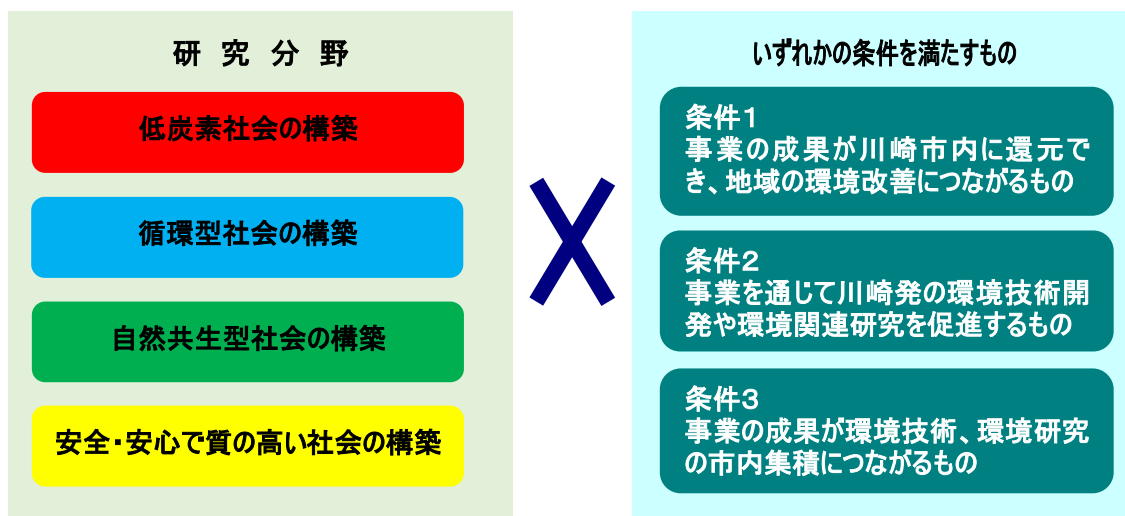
研究分野

低炭素社会の構築

循環型社会の構築

自然共生型社会の構築

安全・安心で質の高い社会の構築

X

いずれかの条件を満たすもの

条件1
事業の成果が川崎市内に還元でき、地域の環境改善につながるもの

条件2
事業を通じて川崎発の環境技術開発や環境関連研究を促進するもの

条件3
事業の成果が環境技術、環境研究の市内集積につながるもの